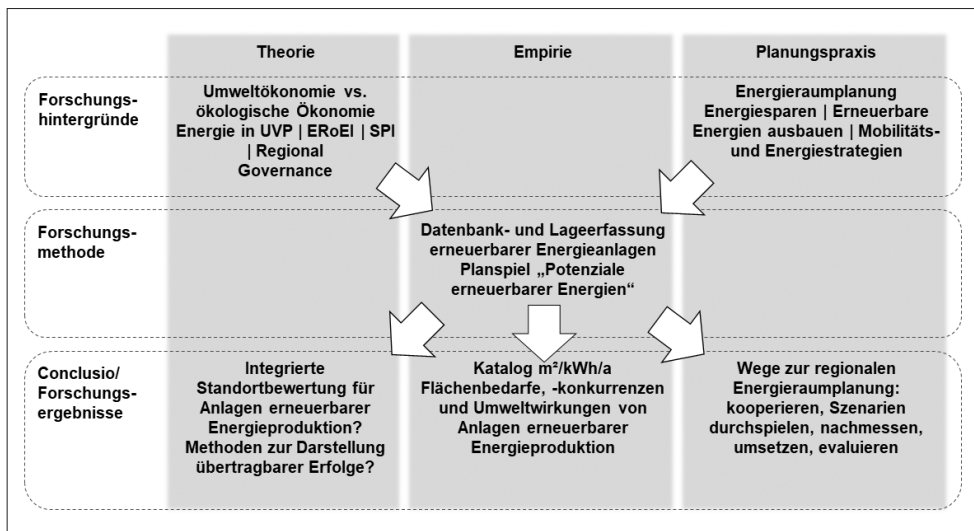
| | Theorie | Empirie | Planungspraxis |
|---|---|---|---|
| Forschungshintergründe | Umweltökonomie vs. ökologische Ökonomie Energie in UVP \| ERoEI \| SPI \| Regional Governance | | Energieraumplanung Energiesparen \| Erneuerbare Energien ausbauen \| Mobilitäts- und Energiestrategien |
| Forschungsmethode | | Datenbank- und Lageerfassung erneuerbarer Energieanlagen Planspiel „Potenziale erneuerbarer Energien“ | |
| Conclusio/ Forschungsergebnisse | Integrierte Standortbewertung für Anlagen erneuerbarer Energieproduktion? Methoden zur Darstellung übertragbarer Erfolge? | Katalog m²/kWh/a Flächenbedarfe, -konkurrenzen und Umweltwirkungen von Anlagen erneuerbarer Energieproduktion | Wege zur regionalen Energieraumplanung: kooperieren, Szenarien durchspielen, nachmessen, umsetzen, evaluieren |